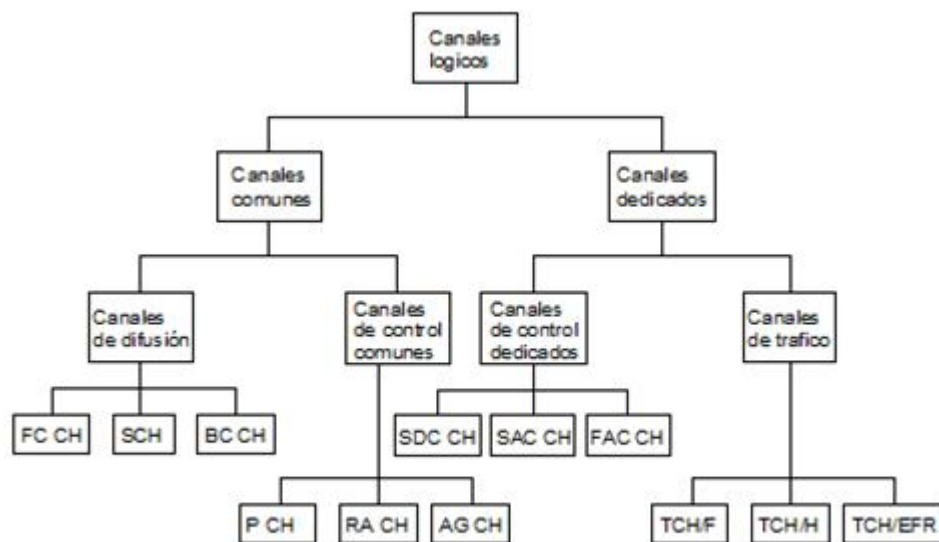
Canales logicos

Canales comunes

Canales dedicados

Canales de difusión

Canales de control comunes

Canales de control dedicados

Canales de trafico

FC CH

SCH

BC CH

SDC CH

SAC CH

FAC CH

P CH

RA CH

AG CH

TCH/F

TCH/H

TCH/EFR